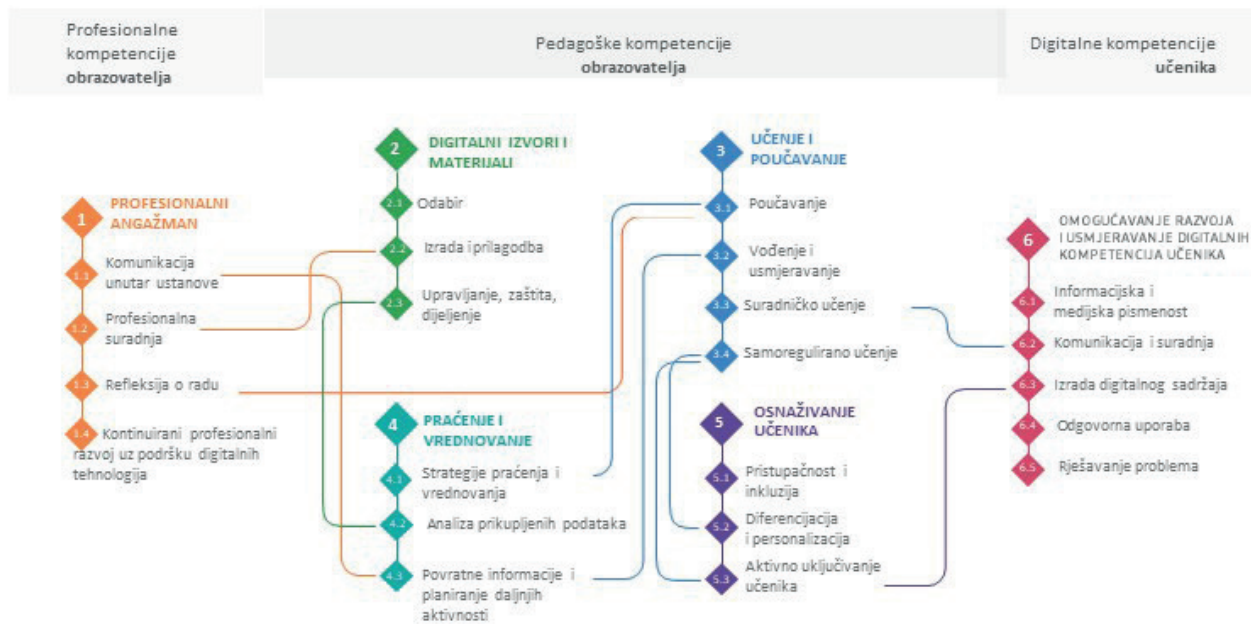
Profesionalne kompetencije **obrazovatelja**

Pedagoške kompetencije **obrazovatelja**

Digitalne kompetencije **učenika**

1 PROFESIONALNI ANGAŽMAN

1.1 Komunikacija unutar ustanove

1.2 Profesionalna suradnja

1.3 Refleksija o radu

1.4 Kontinuirani profesionalni razvoj uz podršku digitalnih tehnologija

2 DIGITALNI IZVORI I MATERIJALI

2.1 Odabir

2.2 Izrada i prilagodba

2.3 Upravljanje, zaštita, dijeljenje

4 PRAĆENJE I VREDNOVANJE

4.1 Strategije praćenja i vrednovanja

4.2 Analiza prikupljenih podataka

4.3 Povratne informacije i planiranje daljnjih aktivnosti

3 UČENJE I POUČAVANJE

3.1 Poučavanje

3.2 Vođenje i usmjeravanje

3.3 Suradničko učenje

3.4 Samoregulirano učenje

5 OSNAŽIVANJE UČENIKA

5.1 Pristupačnost i inkluzija

5.2 Diferencijacija i personalizacija

5.3 Aktivno uključivanje učenika

6 OMOGUĆAVANJE RAZVOJA I USMJERAVANJE DIGITALNIH KOMPETENCIJA UČENIKA

6.1 Informacijska i medijska pismenost

6.2 Komunikacija i suradnja

6.3 Izrada digitalnog sadržaja

6.4 Odgovorna uporaba

6.5 Rješavanje problema